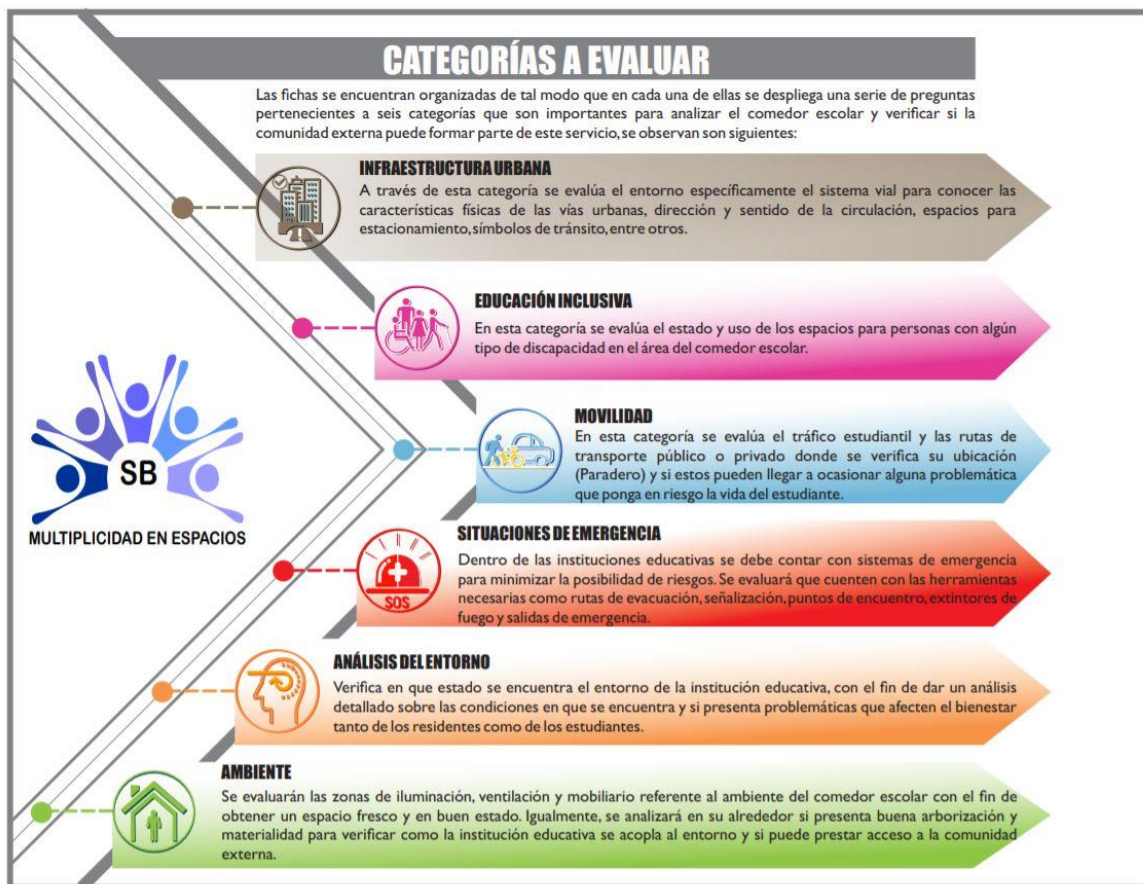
CATEGORÍAS A EVALUAR

Las fichas se encuentran organizadas de tal modo que en cada una de ellas se despliega una serie de preguntas pertenecientes a seis categorías que son importantes para analizar el comedor escolar y verificar si la comunidad externa puede formar parte de este servicio, se observan son siguientes:

INFRAESTRUCTURA URBANA
A través de esta categoría se evalúa el entorno específicamente el sistema vial para conocer las características físicas de las vías urbanas, dirección y sentido de la circulación, espacios para estacionamiento, símbolos de tránsito, entre otros.

EDUCACIÓN INCLUSIVA
En esta categoría se evalúa el estado y uso de los espacios para personas con algún tipo de discapacidad en el área del comedor escolar.

SB
MULTIPLICIDAD EN ESPACIOS

MOVILIDAD
En esta categoría se evalúa el tráfico estudiantil y las rutas de transporte público o privado donde se verifica su ubicación (Paradero) y si estos pueden llegar a ocasionar alguna problemática que ponga en riesgo la vida del estudiante.

SITUACIONES DE EMERGENCIA
Dentro de las instituciones educativas se debe contar con sistemas de emergencia para minimizar la posibilidad de riesgos. Se evaluará que cuenten con las herramientas necesarias como rutas de evacuación, señalización, puntos de encuentro, extintores de fuego y salidas de emergencia.

SOS

ANÁLISIS DEL ENTORNO
Verifica en que estado se encuentra el entorno de la institución educativa, con el fin de dar un análisis detallado sobre las condiciones en que se encuentra y si presenta problemáticas que afecten el bienestar tanto de los residentes como de los estudiantes.

AMBIENTE
Se evaluarán las zonas de iluminación, ventilación y mobiliario referente al ambiente del comedor escolar con el fin de obtener un espacio fresco y en buen estado. Igualmente, se analizará en su alrededor si presenta buena arborización y materialidad para verificar como la institución educativa se acopla al entorno y si puede prestar acceso a la comunidad externa.